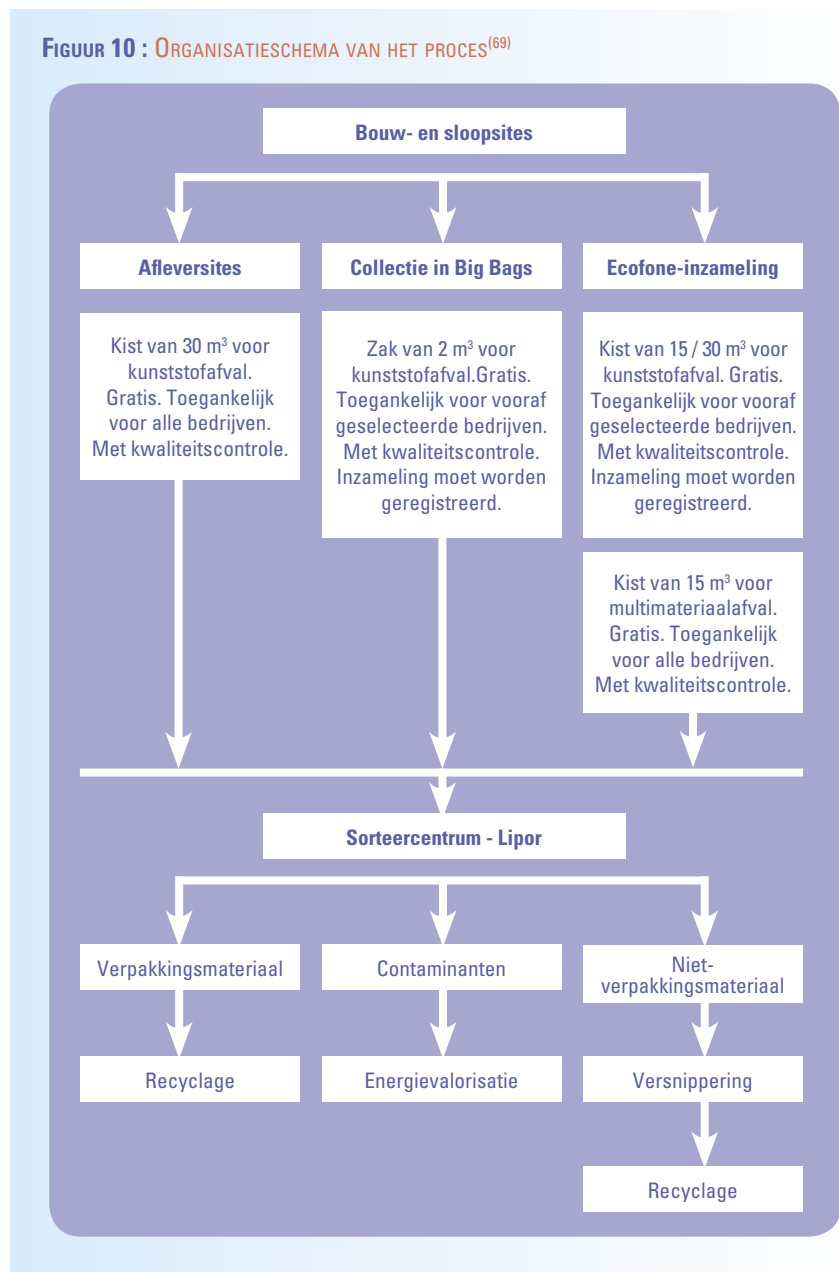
FIGUUR 10 : ORGANISATIESCHEMA VAN HET PROCES$^{(69)}$

Bouw- en sloopsites

Afleversites

Collectie in Big Bags

Ecofone-inzameling

Kist van 30 m$^3$ voor kunststofafval. Gratis. Toegankelijk voor alle bedrijven. Met kwaliteitscontrole.

Zak van 2 m$^3$ voor kunststofafval.Gratis. Toegankelijk voor vooraf geselecteerde bedrijven. Met kwaliteitscontrole. Inzameling moet worden geregistreerd.

Kist van 15 / 30 m$^3$ voor kunststofafval. Gratis. Toegankelijk voor vooraf geselecteerde bedrijven. Met kwaliteitscontrole. Inzameling moet worden geregistreerd.

Kist van 15 m$^3$ voor multimateriaalafval. Gratis. Toegankelijk voor alle bedrijven. Met kwaliteitscontrole.

Sorteercentrum - Lipor

Verpakkingsmateriaal

Contaminanten

Niet-verpakkingsmateriaal

Recyclage

Energievalorisatie

Versnippering

Recyclage